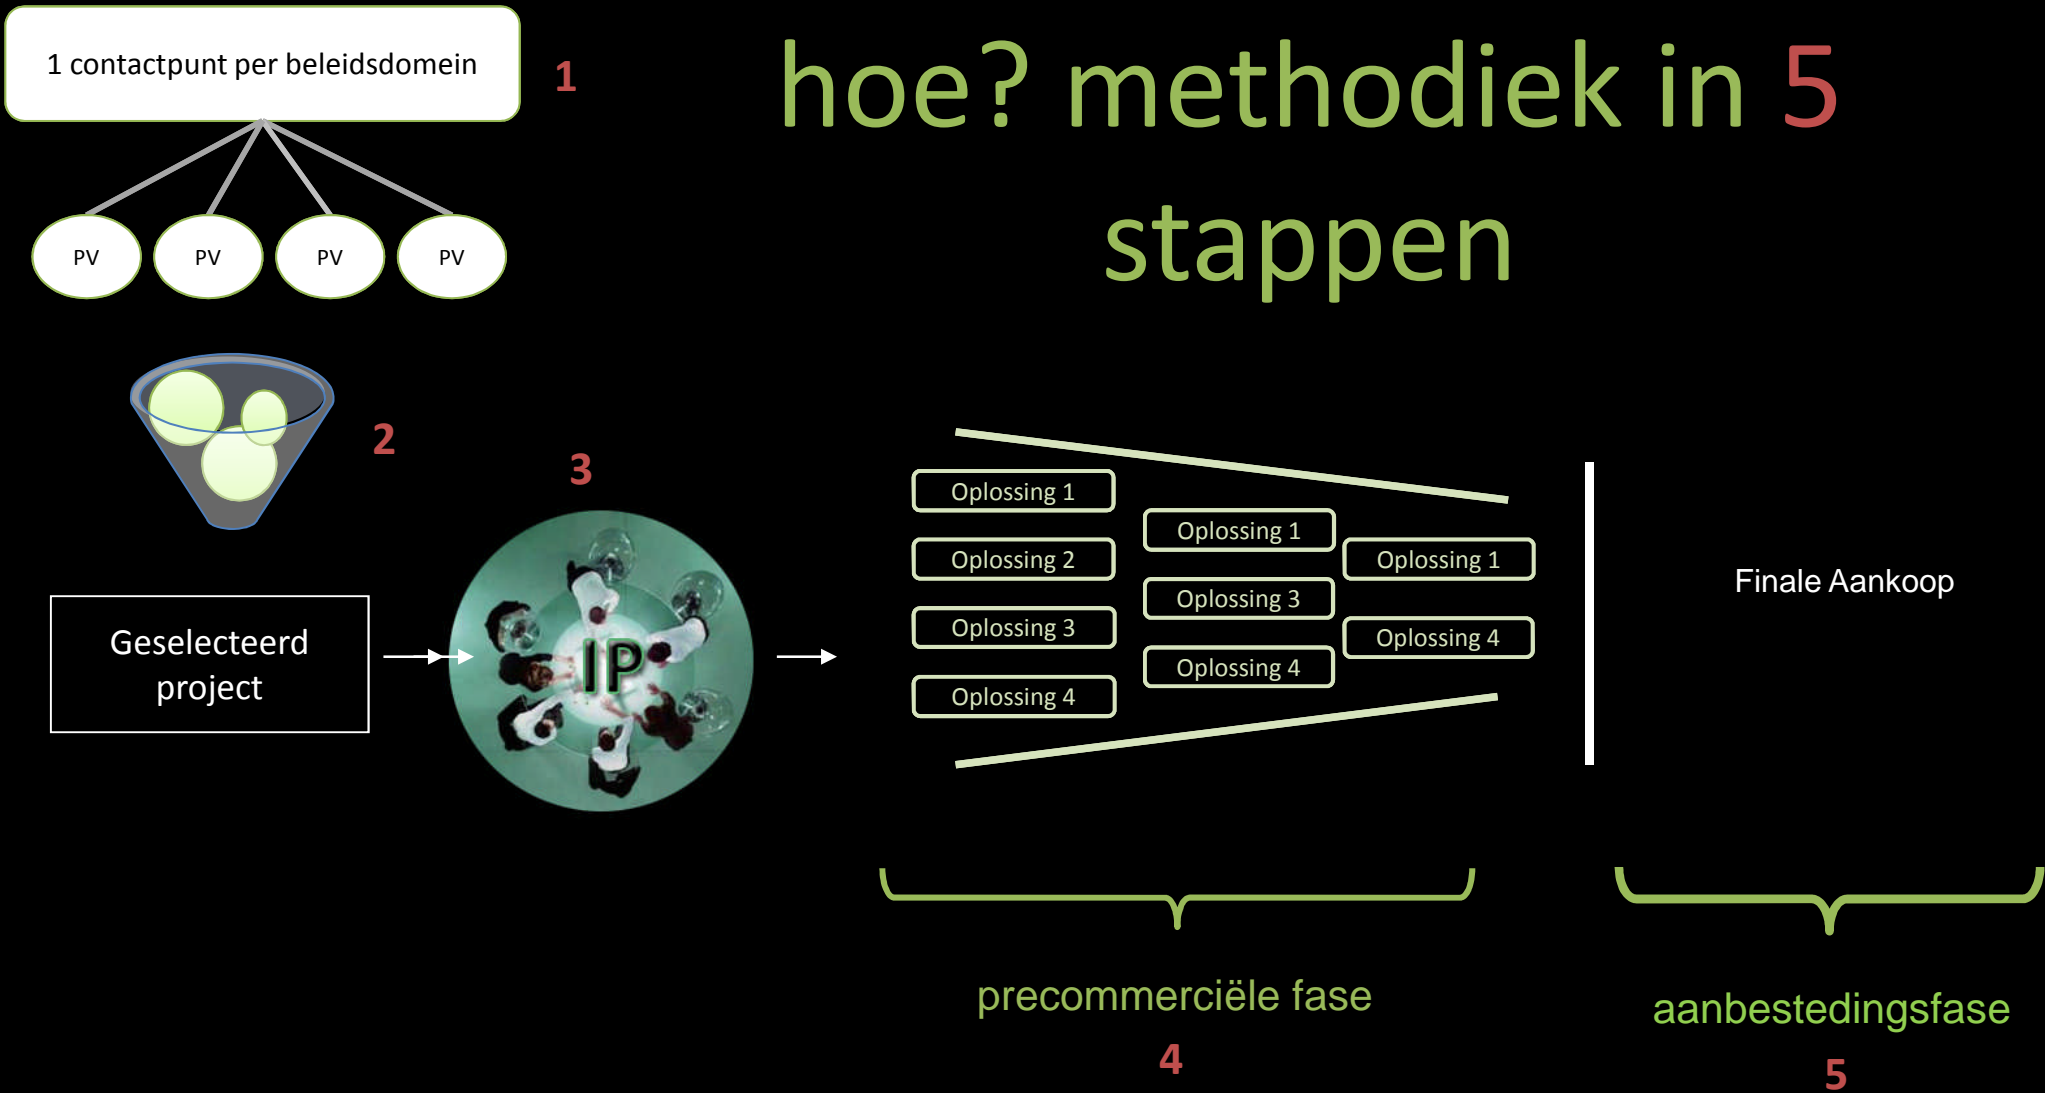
1 contactpunt per beleidsdomein

1

hoe? methodiek in 5 stappen

PV

PV

PV

PV

2

3

Geselecteerd project

IP

Oplossing 1

Oplossing 2

Oplossing 3

Oplossing 4

Oplossing 1

Oplossing 3

Oplossing 4

Oplossing 1

Oplossing 4

Finale Aankoop

precommerciële fase

4

aanbestedingsfase

5